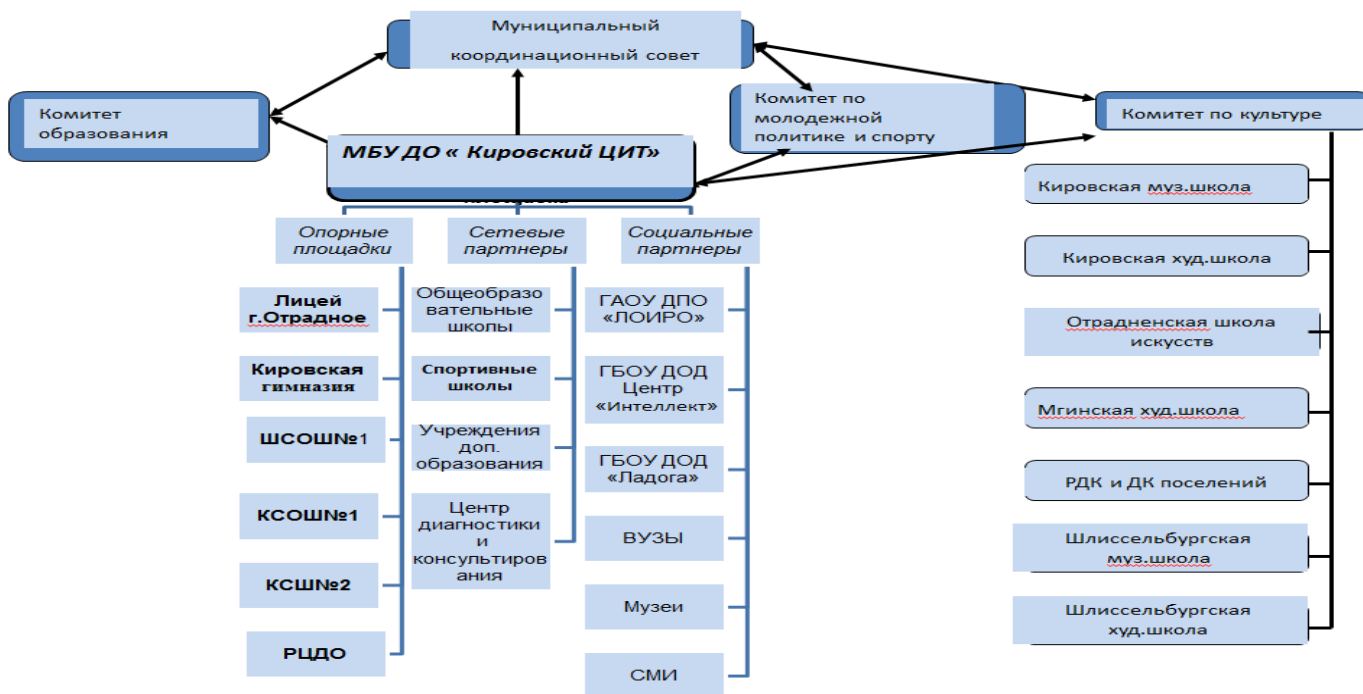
Муниципальный координационный совет

Комитет образования

МБУ ДО « Кировский ЦИТ»

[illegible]

Комитет по молодежной политике и спорту

Комитет по культуре

Опорные площадки

Лицей г.Отрадное

Кировская гимназия

ШСОШ№1

КСОШ№1

КСШ№2

РЦДО

Сетевые партнеры

Общеобразовательные школы

Спортивные школы

Учреждения доп. образования

Центр диагностики и консультирования

Социальные партнеры

ГАОУ ДПО «ЛОИРО»

ГБОУ ДОД Центр «Интеллект»

ГБОУ ДОД «Ладога»

ВУЗЫ

Музеи

СМИ

Кировская муз.школа

Кировская худ.школа

Отрадненская школа искусств

Мгинская худ.школа

РДК и ДК поселений

Шлиссельбургская муз.школа

Шлиссельбургская худ.школа